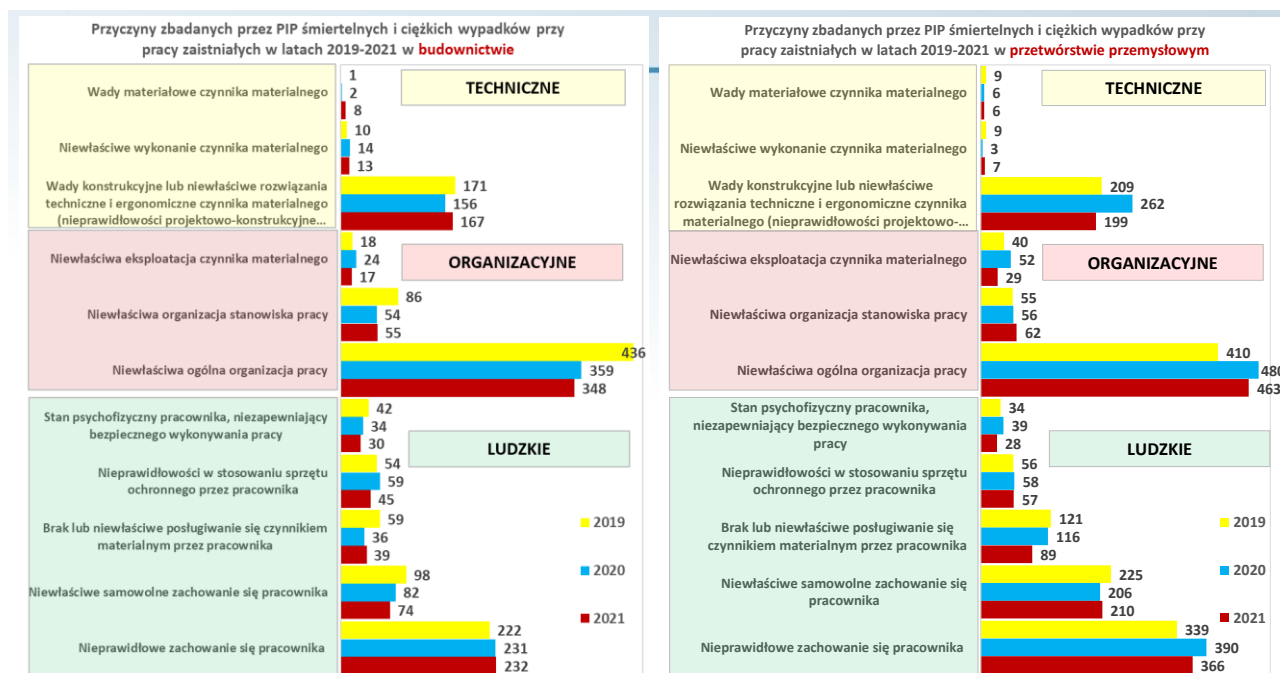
Przyczyny zbadanych przez PIP śmiertelnych i ciężkich wypadków przy pracy zaistniałych w latach 2019-2021 w budownictwie

TECHNICZNE

Wady materiałowe czynnika materialnego 1 2 8

Niewłaściwe wykonanie czynnika materialnego 10 14 13

Wady konstrukcyjne lub niewłaściwe rozwiązania techniczne i ergonomiczne czynnika materialnego (nieprawidłowości projektowo-konstrukcyjne... 171 156 167

ORGANIZACYJNE

Niewłaściwa eksploatacja czynnika materialnego 18 24 17

Niewłaściwa organizacja stanowiska pracy 86 54 55

Niewłaściwa ogólna organizacja pracy 436 359 348

LUDZKIE

Stan psychofizyczny pracownika, niezapewniający bezpiecznego wykonywania pracy 42 34 30

Nieprawidłowości w stosowaniu sprzętu ochronnego przez pracownika 54 59 45

Brak lub niewłaściwe posługiwanie się czynnikiem materialnym przez pracownika 59 36 39

Niewłaściwe samowolne zachowanie się pracownika 98 82 74

Nieprawidłowe zachowanie się pracownika 222 231 232

2019
2020
2021

Przyczyny zbadanych przez PIP śmiertelnych i ciężkich wypadków przy pracy zaistniałych w latach 2019-2021 w przetwórstwie przemysłowym

TECHNICZNE

Wady materiałowe czynnika materialnego 9 6 6

Niewłaściwe wykonanie czynnika materialnego 9 3 7

Wady konstrukcyjne lub niewłaściwe rozwiązania techniczne i ergonomiczne czynnika materialnego (nieprawidłowości projektowo-... 209 262 199

ORGANIZACYJNE

Niewłaściwa eksploatacja czynnika materialnego 40 52 29

Niewłaściwa organizacja stanowiska pracy 55 56 62

Niewłaściwa ogólna organizacja pracy 410 480 463

LUDZKIE

Stan psychofizyczny pracownika, niezapewniający bezpiecznego wykonywania pracy 34 39 28

Nieprawidłowości w stosowaniu sprzętu ochronnego przez pracownika 56 58 57

Brak lub niewłaściwe posługiwanie się czynnikiem materialnym przez pracownika 121 116 89

Niewłaściwe samowolne zachowanie się pracownika 225 206 210

Nieprawidłowe zachowanie się pracownika 339 390 366

2019
2020
2021